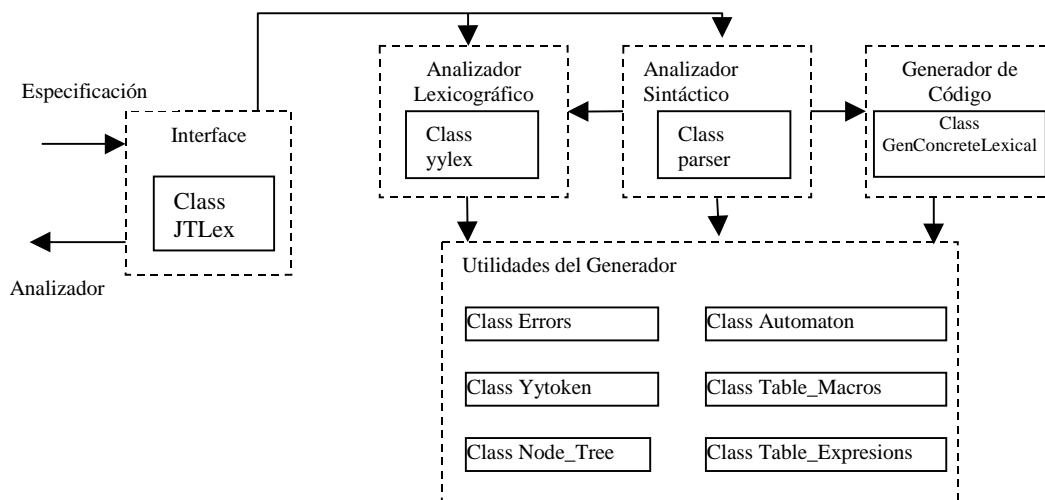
Especificación

Interface

Class JTLex

Analizador

Analizador Lexicográfico

Class yylex

Analizador Sintáctico

Class parser

Generador de Código

Class GenConcreteLexical

Utilidades del Generador

Class Errors

Class Automaton

Class Ytoken

Class Table_Macros

Class Node_Tree

Class Table_Expresions